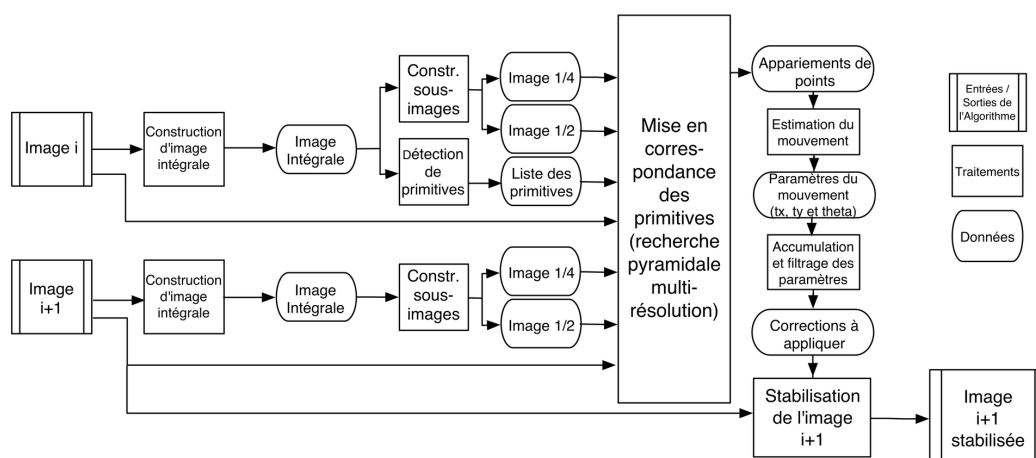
Image i

Construction d'image intégrale

Image Intégrale

Constr. sous-images

Détection de primitives

Image 1/4

Image 1/2

Liste des primitives

Image i+1

Construction d'image intégrale

Image Intégrale

Constr. sous-images

Image 1/4

Image 1/2

Mise en correspondance des primitives (recherche pyramidale multi-résolution)

Appariements de points

Estimation du mouvement

Paramètres du mouvement (tx, ty et theta)

Accumulation et filtrage des paramètres

Corrections à appliquer

Stabilisation de l'image i+1

Image i+1 stabilisée

Entrées / Sorties de l'Algorithme

Traitements

Données